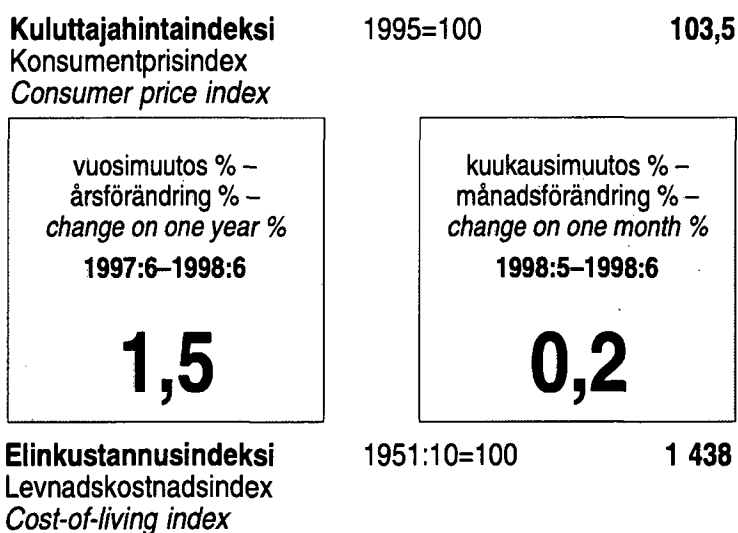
**Kuluttajahintaindeksi** 1995=100 **103,5**
Konsumentprisindex
*Consumer price index*

vuosimuutos % –
årsförändring % –
*change on one year %*
**1997:6–1998:6**

**1,5**

kuukausimuutos % –
månadsförändring % –
*change on one month %*
**1998:5–1998:6**

**0,2**

**Elinkustannusindeksi** 1951:10=100 **1 438**
Levnadskostnadsindex
*Cost-of-living index*